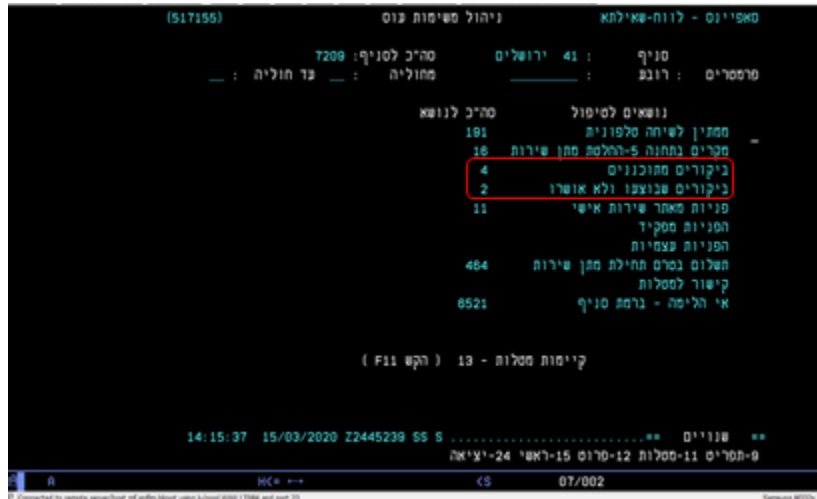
סאפיינס - לוח-שאילתא ניהול משימות פוס (517155)

סניף : 41 ירושלים סה"כ לסניף: 7209
פרמטרים : רובע : ________ מחוליה : __ עד חוליה : __

נושאים לטיפול סה"כ לנושא
ממתין לשיחה טלפונית 191
מקרים בתחנה 5-החלטת מתן שירות 16
ביקורים מתוכננים 4
ביקורים שבוצעו ולא אושרו 2
פניות מאתר שירות אישי 11
הפניות מפקיד
הפניות עצמיות
תשלום בטרם תחילת מתן שירות 484
קישור למטלות
אי הלימה - ברמת סניף 6521

קיימות מטלות - 13 ( הקש F11 )

== שגויים ==............................ S SS Z2445239 15/03/2020 14:15:37
9-תפריט 11-מטלות 12-פרוט 15-ראשי 24-יציאה

A 07/002